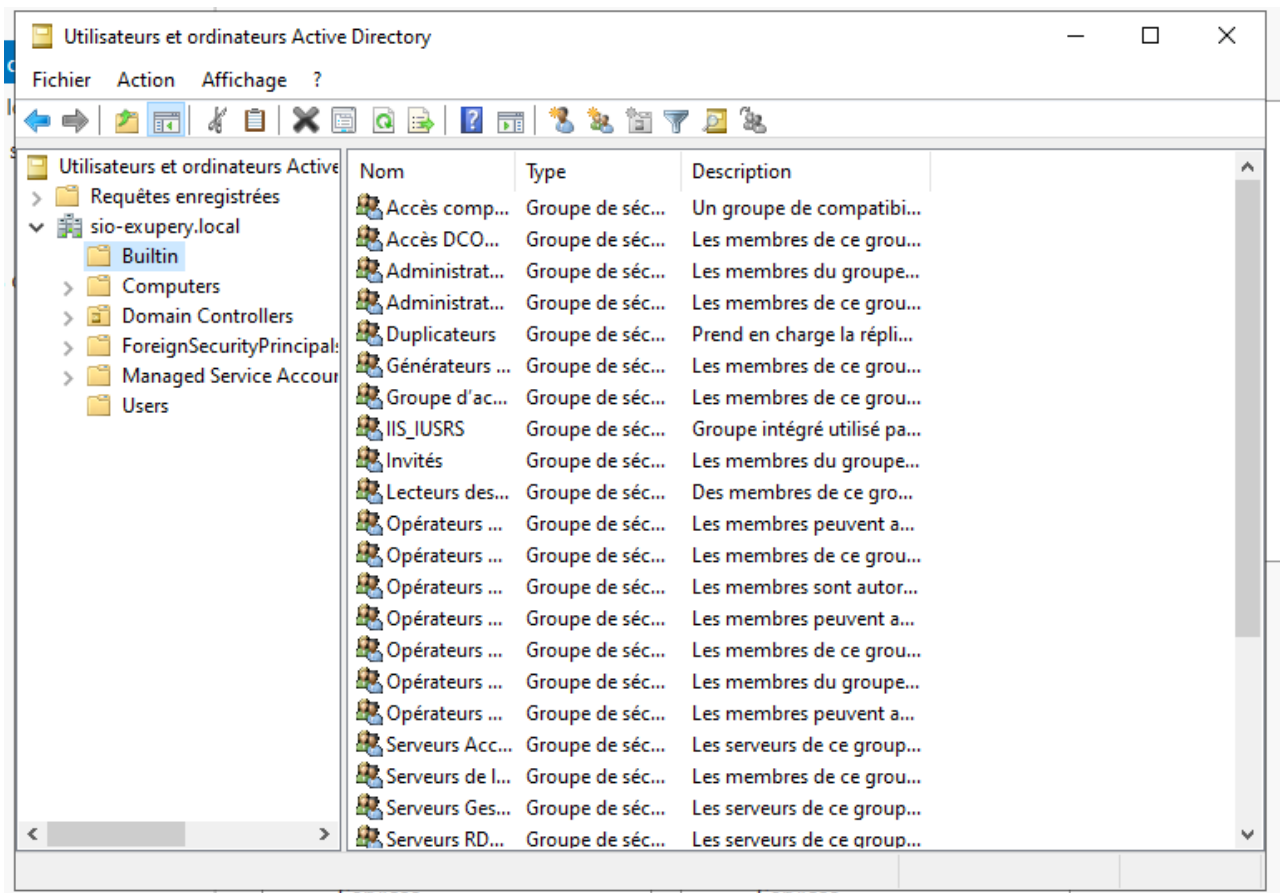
Utilisateurs et ordinateurs Active Directory

Fichier Action Affichage ?

Utilisateurs et ordinateurs Active
Requêtes enregistrées
sio-exupery.local
Builtin
Computers
Domain Controllers
ForeignSecurityPrincipals
Managed Service Accour
Users

| Nom | Type | Description |
|---|---|---|
| Accès comp... | Groupe de séc... | Un groupe de compatibi... |
| Accès DCO... | Groupe de séc... | Les membres de ce grou... |
| Administrat... | Groupe de séc... | Les membres du groupe... |
| Administrat... | Groupe de séc... | Les membres de ce grou... |
| Duplicateurs | Groupe de séc... | Prend en charge la répli... |
| Générateurs ... | Groupe de séc... | Les membres de ce grou... |
| Groupe d'ac... | Groupe de séc... | Les membres de ce grou... |
| IIS_IUSRS | Groupe de séc... | Groupe intégré utilisé pa... |
| Invités | Groupe de séc... | Les membres du groupe... |
| Lecteurs des... | Groupe de séc... | Des membres de ce gro... |
| Opérateurs ... | Groupe de séc... | Les membres peuvent a... |
| Opérateurs ... | Groupe de séc... | Les membres de ce grou... |
| Opérateurs ... | Groupe de séc... | Les membres sont autor... |
| Opérateurs ... | Groupe de séc... | Les membres peuvent a... |
| Opérateurs ... | Groupe de séc... | Les membres de ce grou... |
| Opérateurs ... | Groupe de séc... | Les membres du groupe... |
| Opérateurs ... | Groupe de séc... | Les membres peuvent a... |
| Serveurs Acc... | Groupe de séc... | Les serveurs de ce group... |
| Serveurs de l... | Groupe de séc... | Les membres de ce grou... |
| Serveurs Ges... | Groupe de séc... | Les serveurs de ce group... |
| Serveurs RD... | Groupe de séc... | Les serveurs de ce group... |